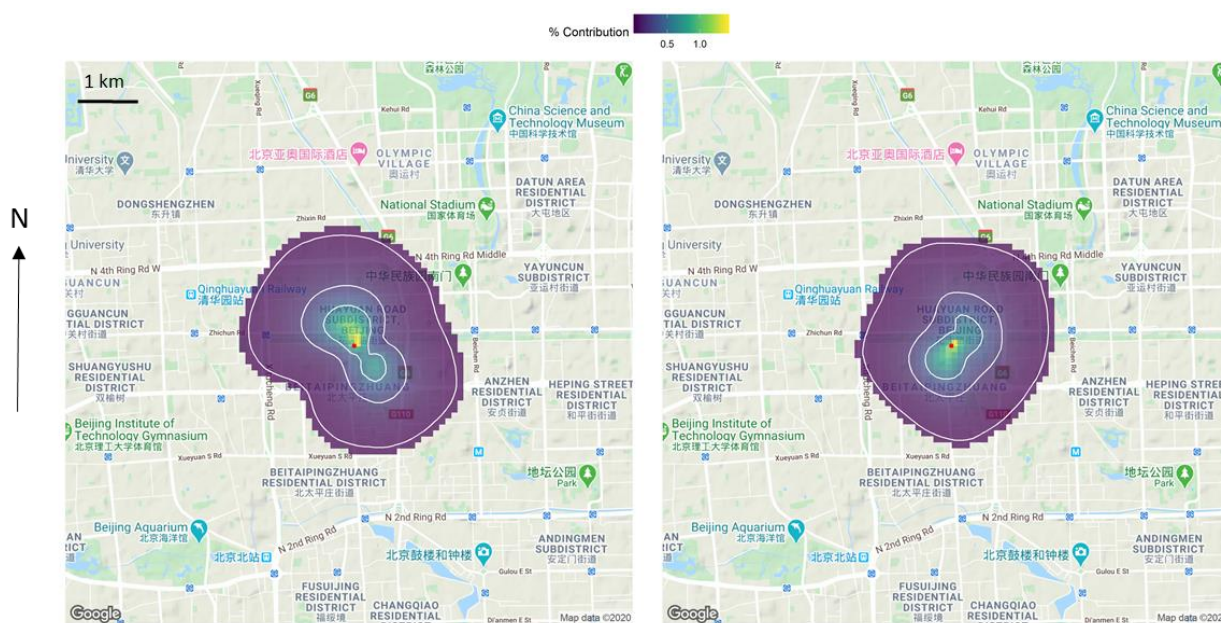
% Contribution
0.5 1.0

N

1 km
森林公园
G6
Kehui Rd
China Science and Technology Museum
中国科学技术馆
北京亚奥国际酒店
OLYMPIC VILLAGE
奥运村
University
清华大学
DONGSHENGZHEN
东升镇
DATUN AREA RESIDENTIAL DISTRICT
大屯地区
National Stadium
国家体育场
Zhixin Rd
University
N 4th Ring Rd W
N 4th Ring Rd Middle
中华民族园南门
YAYUNCUN SUBDISTRICT
亚运村街道
GUANCUN
关村
Qinghuayuan Railway
清华园站
HUAYUAN ROAD SUBDISTRICT, BEIJING
GGUANCUN TIAL DISTRICT
关村街道
Zhichun Rd
SHUANGYUSHU RESIDENTIAL DISTRICT
双榆树
BEITAIPINGZHUANG
北太平庄
ANZHEN RESIDENTIAL DISTRICT
安贞街道
HEPING STREET RESIDENTIAL DISTRICT
和平街街道
Beijing Institute of Technology Gymnasium
北京理工大学体育馆
Xueyuan S Rd
BEITAIPINGZHUANG RESIDENTIAL DISTRICT
北太平庄街道
地坛公园
Park
Beijing Aquarium
北京海洋馆
N 2nd Ring Rd
北京北站
北京鼓楼和钟楼
ANDINGMEN SUBDISTRICT
安定门街道
Gulou E St
FUSUIJING RESIDENTIAL DISTRICT
福绥境
CHANGQIAO RESIDENTIAL
Di'anmen E St
Google
Map data ©2020

森林公园
G6
Kehui Rd
China Science and Technology Museum
中国科学技术馆
北京亚奥国际酒店
OLYMPIC VILLAGE
奥运村
University
清华大学
DONGSHENGZHEN
东升镇
DATUN AREA RESIDENTIAL DISTRICT
大屯地区
National Stadium
国家体育场
Zhixin Rd
University
N 4th Ring Rd W
N 4th Ring Rd Middle
中华民族园南门
YAYUNCUN SUBDISTRICT
亚运村街道
GUANCUN
关村
Qinghuayuan Railway
清华园站
HUAYUAN ROAD SUBDISTRICT, BEIJING
GGUANCUN TIAL DISTRICT
关村街道
Zhichun Rd
SHUANGYUSHU RESIDENTIAL DISTRICT
双榆树
BEITAIPINGZHUANG
ANZHEN RESIDENTIAL DISTRICT
安贞街道
HEPING STREET RESIDENTIAL DISTRICT
和平街街道
Beijing Institute of Technology Gymnasium
北京理工大学体育馆
Xueyuan S Rd
BEITAIPINGZHUANG RESIDENTIAL DISTRICT
北太平庄街道
地坛公园
Park
Beijing Aquarium
北京海洋馆
N 2nd Ring Rd
北京北站
北京鼓楼和钟楼
ANDINGMEN SUBDISTRICT
安定门街道
Gulou E St
FUSUIJING RESIDENTIAL DISTRICT
福绥境
CHANGQIAO RESIDENTIAL
Di'anmen E St
Google
Map data ©2020